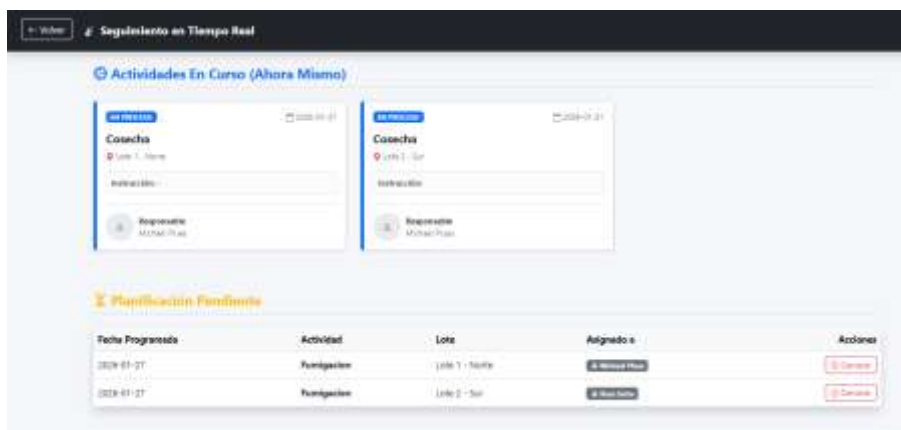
← Volver Seguimiento en Tiempo Real

Actividades En Curso (Ahora Mismo)

EN PROCESO
2026-01-27
Cosecha
Lote 1 - Norte
Instrucción: -
Responsable
Michael Pozo

EN PROCESO
2026-01-21
Cosecha
Lote 2 - Sur
Instrucción:
Responsable
Michael Pozo

Planificación Pendiente

| Fecha Programada | Actividad | Lote | Asignado a | Acciones |
|---|---|---|---|---|
| 2026-01-27 | Fumigacion | Lote 1 - Norte | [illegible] | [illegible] |
| 2026-01-27 | Fumigacion | Lote 2 - Sur | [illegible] | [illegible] |